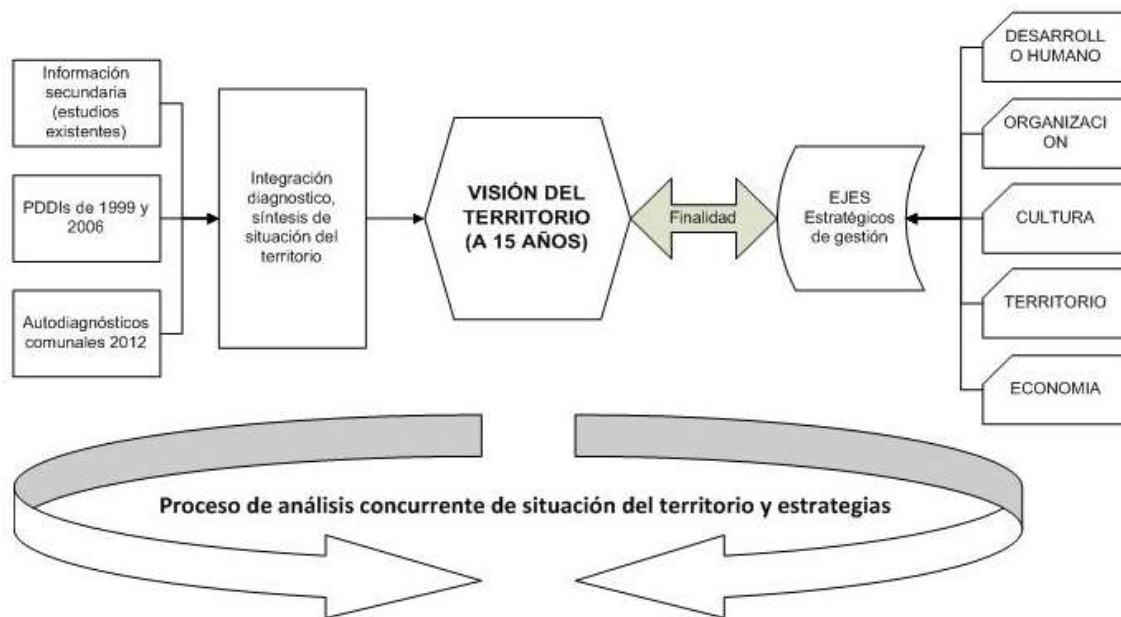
Información secundaria (estudios existentes)

PDDIs de 1999 y 2006

Autodiagnósticos comunales 2012

Integración diagnostico, síntesis de situación del territorio

VISIÓN DEL TERRITORIO (A 15 AÑOS)

Finalidad

EJES Estratégicos de gestión

DESARROLL O HUMANO

ORGANIZACI ON

CULTURA

TERRITORIO

ECONOMIA

Proceso de análisis concurrente de situación del territorio y estrategias